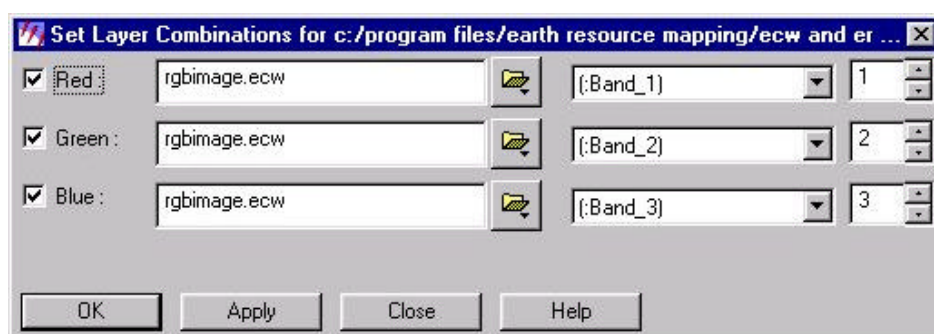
Set Layer Combinations for c:/program files/earth resource mapping/ecw and er ...

Red : rgbimage.ecw (:Band_1) 1

Green : rgbimage.ecw (:Band_2) 2

Blue : rgbimage.ecw (:Band_3) 3

OK Apply Close Help